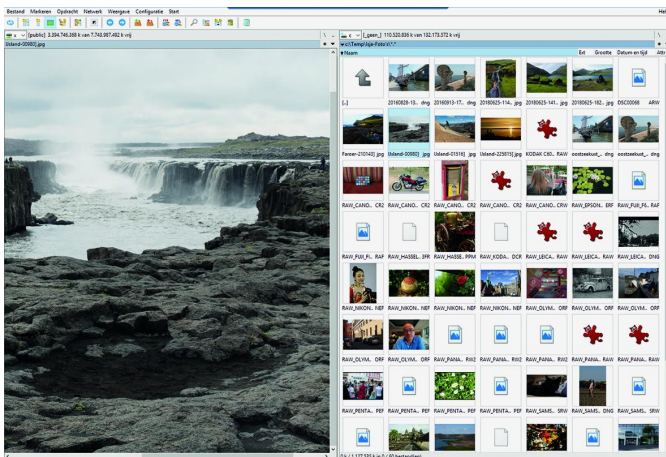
Bestand Markeren Opdracht Netwerk Weergave Configuratie Start

[public] 3.394.746.368 k van 7.748.087.492 k vrij
IJsland-00980].jpg

[_geen_] 110.520.836 k van 132.173.572 k vrij
c:\Temp\Foto\*.*
Naam Ext Grootte Datum en tijd

[..]
20160828-13.. dng
20160913-17.. dng
20180625-114.. jpg
20180625-141.. jpg
20180625-182.. jpg
DSC00068 ARW
Faroer-210742] jpg
IJsland-00980] jpg
IJsland-01516] jpg
IJsland-225870] jpg
KODAK C60.. RAW
oostzeekust_.. RAW
oostzeekust_.. dng
RAW_CANO.. CR2
RAW_CANO.. CR2
RAW_CANO.. CR2
RAW_CANO.. CR2
RAW_CANO.. CRW
RAW_EPSON.. ERF
RAW_FUJI_F6.. RAF
RAW_FUJI_FI.. RAF
RAW_HASSEL.. 3FR
RAW_HASSE.. PPM
RAW_KODA.. DCR
RAW_LEICA.. RAW
RAW_LEICA.. RAW
RAW_LEICA.. DNG
RAW_NIKON.. NEF
RAW_NIKON.. NEF
RAW_NIKON.. NEF
RAW_NIKON.. NEF
RAW_OLYM.. ORF
RAW_OLYM.. ORF
RAW_OLYM.. ORF
RAW_OLYM.. ORF
RAW_OLYM.. ORF
RAW_PANA.. RW2
RAW_PANA.. RW2
RAW_PANA.. RAW
RAW_PANA.. RAW
RAW_PENTA.. PEF
RAW_PENTA.. PEF
RAW_PENTA.. PEF
RAW_PENTA.. PEF
RAW_SAMS.. SRW
RAW_SAMS.. DNG
RAW_SAMS.. SRW